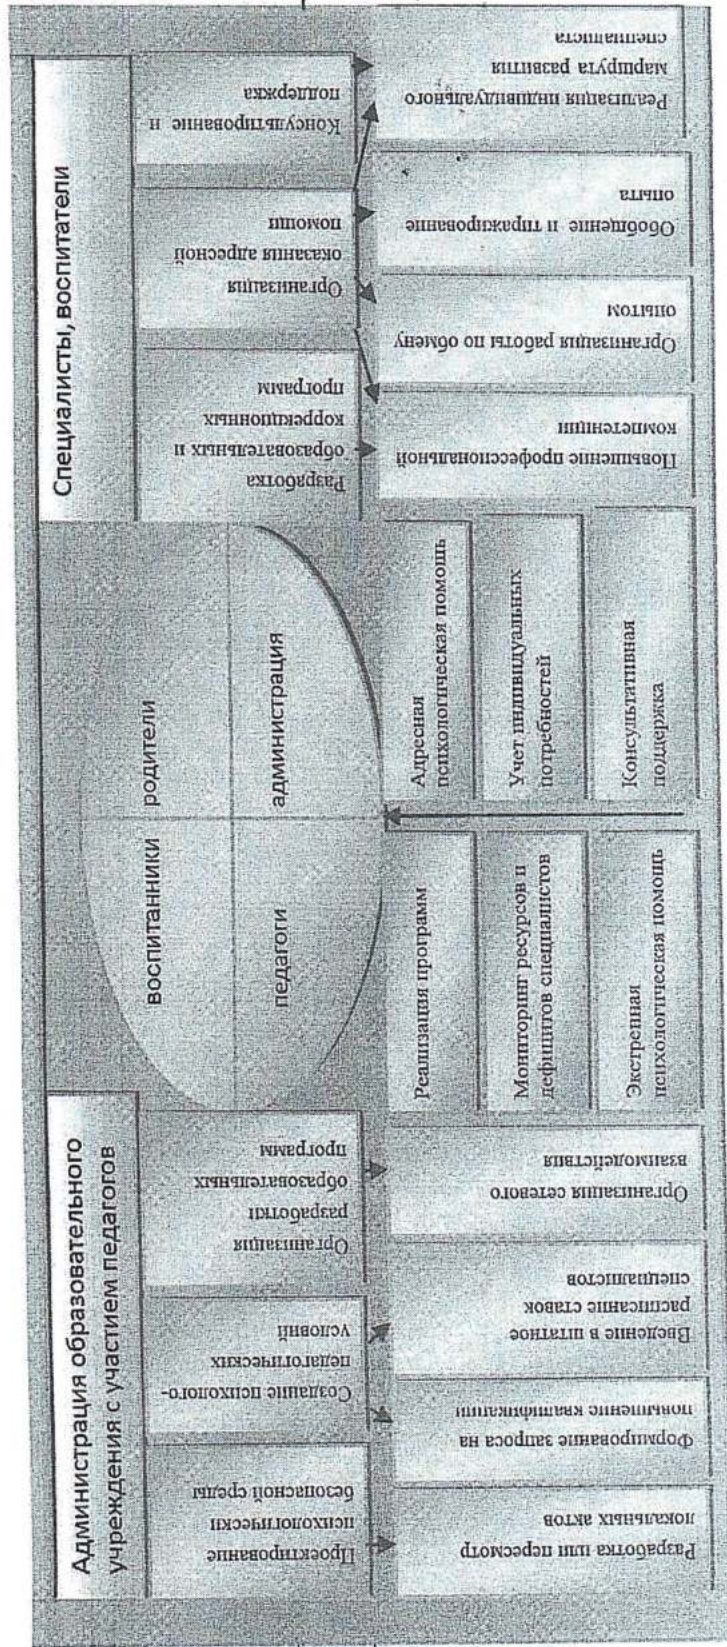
Администрация образовательного учреждения с участием педагогов

Проектирование психологически безопасной среды

Создание психолого-педагогических условий

Организация разработки образовательных программ

Разработка или пересмотр локальных актов

Формирование запроса на повышение квалификации

Введение в штатное расписание ставок специалистов

Организация сетевого взаимодействия

воспитанники

родители

педагоги

администрация

Реализация программ

Мониторинг ресурсов и дефицитов специалистов

Экстренная психологическая помощь

Адресная психологическая помощь

Учет индивидуальных потребностей

Консультативная поддержка

Специалисты, воспитатели

Разработка образовательных и коррекционных программ

Организация оказания адресной помощи

Консультирование и поддержка

Повышение профессиональной компетенции

Организация работы по обмену опытом

Обобщение и тиражирование опыта

Реализация индивидуального маршрута развития специалиста